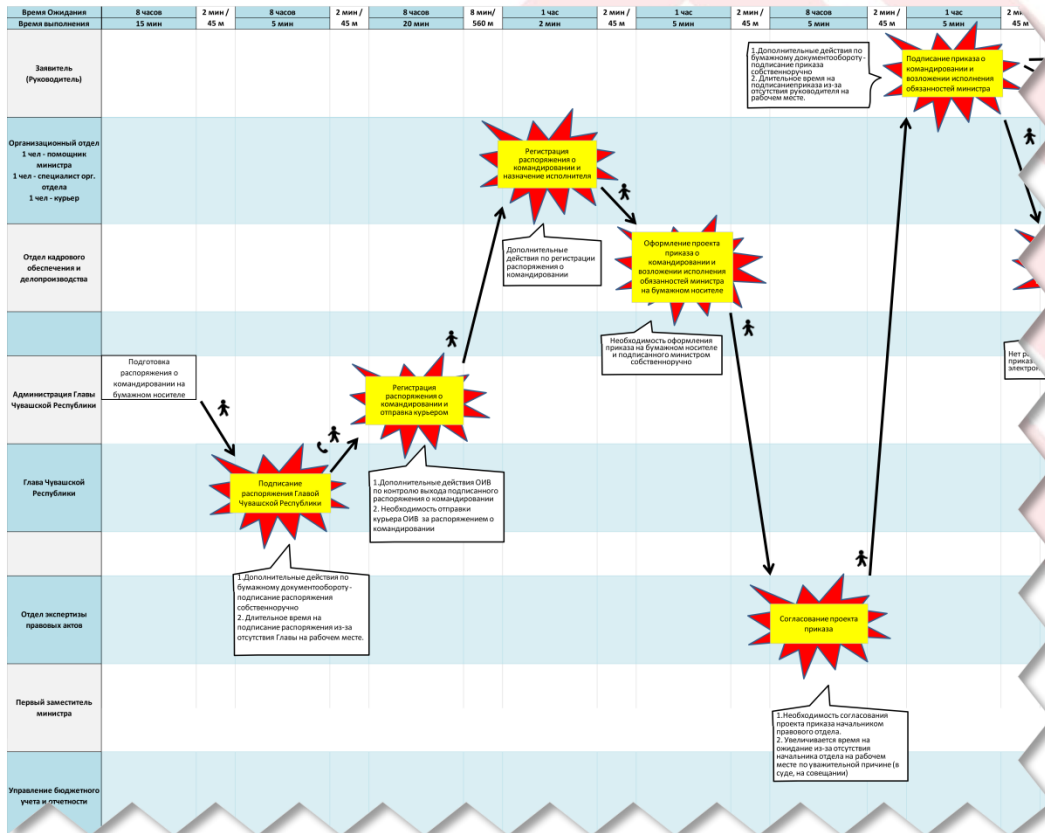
| Время Ожидания | 8 часов | 2 мин / 45 м | 8 часов | 2 мин / 45 м | 8 часов | 8 мин/ 560 м | 1 час | 2 мин / 45 м | 1 час | 2 мин / 45 м | 8 часов | 2 мин / 45 м | 1 час | 2 ми 45 м |
|---|---|---|---|---|---|---|---|---|---|---|---|---|---|---|
| Время выполнения | 15 мин | | 5 мин | | 20 мин | | 2 мин | | 5 мин | | 5 мин | | 5 мин | |

Заявитель (Руководитель)

Организационный отдел 1 чел - помощник министра 1 чел - специалист орг. отдела 1 чел - курьер

Отдел кадрового обеспечения и делопроизводства

Администрация Главы Чувашской Республики

Глава Чувашской Республики

Отдел экспертизы правовых актов

Первый заместитель министра

Управление бюджетного учета и отчетности

Подготовка распоряжения о командировании на бумажном носителе

Подписание распоряжения Главой Чувашской Республики

1.Дополнительные действия по бумажному документообороту - подписание распоряжения собственноручно
2. Длительное время на подписание распоряжения из-за отсутствия Главы на рабочем месте.

Регистрация распоряжения о командировании и отправка курьером

1.Дополнительные действия ОИВ по контролю выхода подписанного распоряжения о командировании
2. Необходимость отправки курьера ОИВ за распоряжением о командировании

Регистрация распоряжения о командировании и назначение исполнителя

Дополнительные действия по регистрации распоряжения о командировании

Оформление проекта приказа о командировании и возложении исполнения обязанностей министра на бумажном носителе

Необходимость оформления приказа на бумажном носителе и подписанного министром собственноручно

Согласование проекта приказа

1.Необходимость согласования проекта приказа начальником правового отдела.
2. Увеличивается время на ожидание из-за отсутствия начальника отдела на рабочем месте по уважительной причине (в суде, на совещании)

1.Дополнительные действия по бумажному документообороту - подписание приказа собственноручно
2. Длительное время на подписаниеприказа из-за отсутствия руководителя на рабочем месте.

Подписание приказа о командировании и возложении исполнения обязанностей министра

Нет р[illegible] приказ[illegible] электрон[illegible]